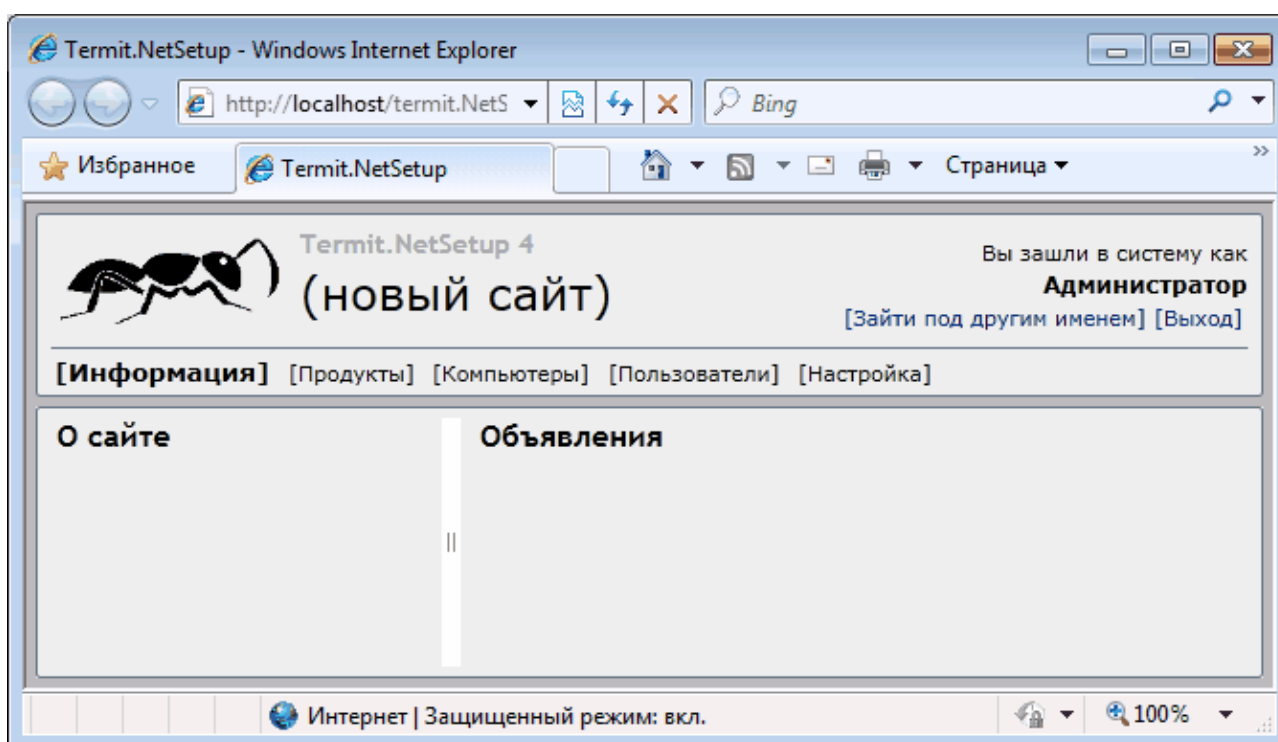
Termit.NetSetup - Windows Internet Explorer

http://localhost/termit.NetS

Bing

Избранное

Termit.NetSetup

Страница

Termit.NetSetup 4

(новый сайт)

Вы зашли в систему как
Администратор
[Зайти под другим именем] [Выход]

[Информация] [Продукты] [Компьютеры] [Пользователи] [Настройка]

О сайте

Объявления

Интернет | Защищенный режим: вкл.

100%